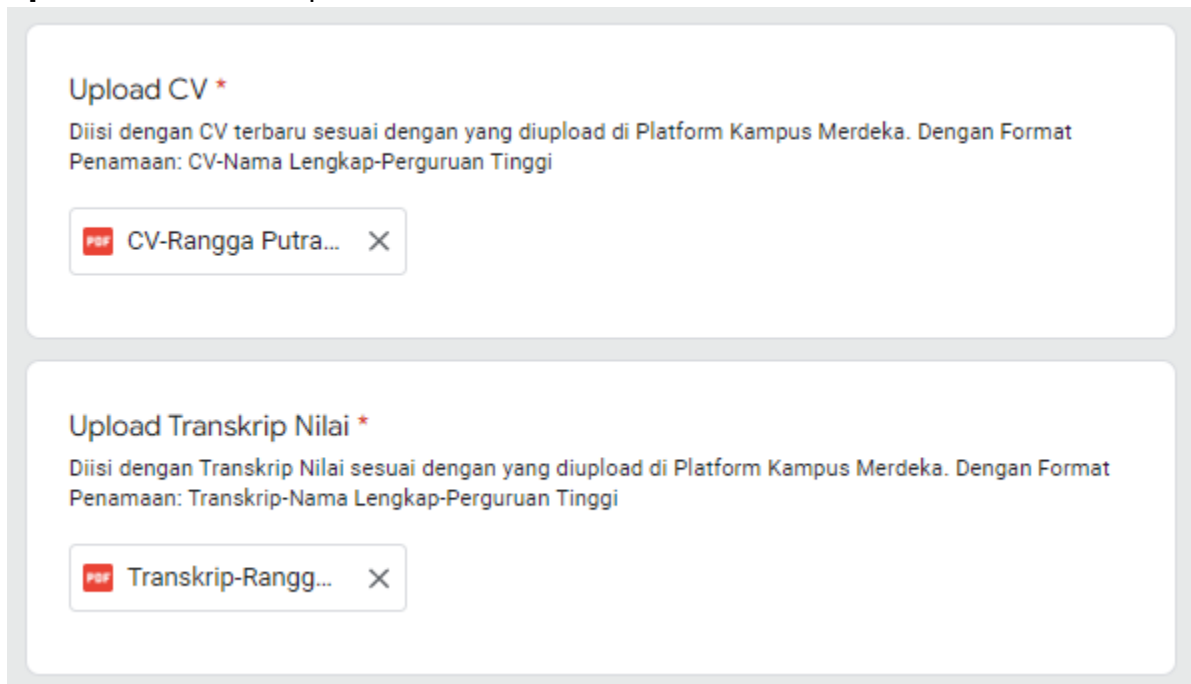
Upload CV *
Diisi dengan CV terbaru sesuai dengan yang diupload di Platform Kampus Merdeka. Dengan Format Penamaan: CV-Nama Lengkap-Perguruan Tinggi

PDF CV-Rangga Putra... ×

Upload Transkrip Nilai *
Diisi dengan Transkrip Nilai sesuai dengan yang diupload di Platform Kampus Merdeka. Dengan Format Penamaan: Transkrip-Nama Lengkap-Perguruan Tinggi

PDF Transkrip-Rangg... ×